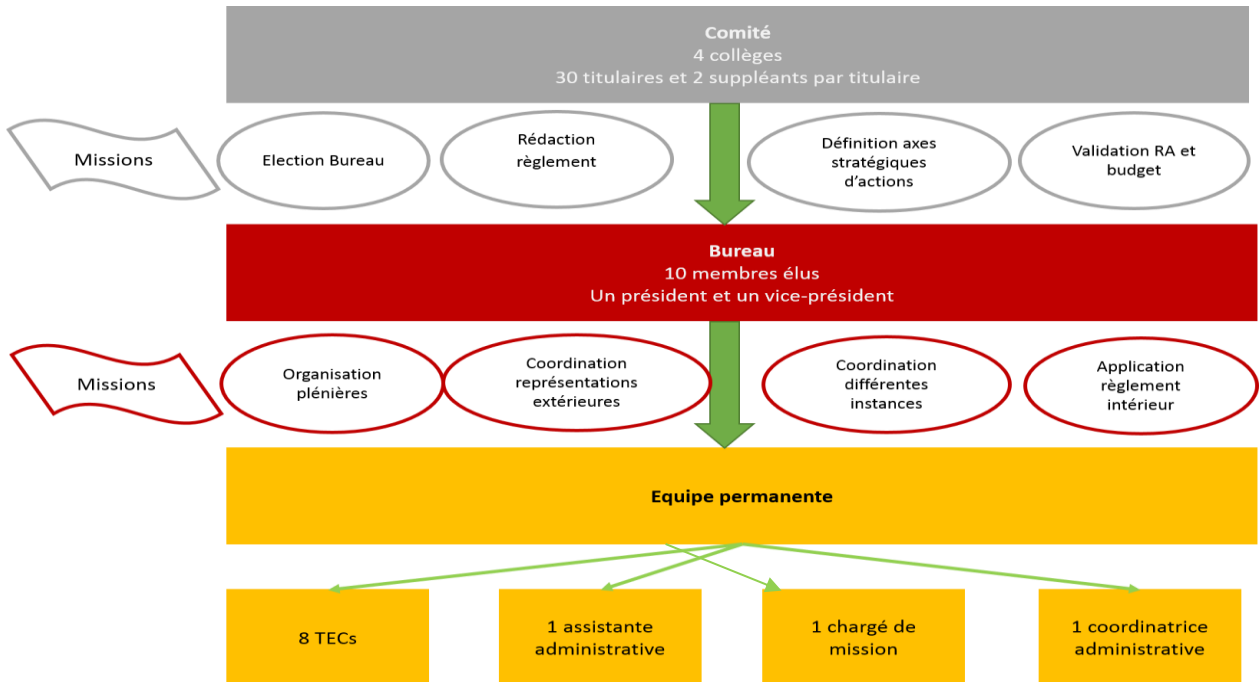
Comité
4 collèges
30 titulaires et 2 suppléants par titulaire

Missions

Election Bureau

Rédaction règlement

Définition axes stratégiques d'actions

Validation RA et budget

Bureau
10 membres élus
Un président et un vice-président

Missions

Organisation plénières

Coordination représentations extérieures

Coordination différentes instances

Application règlement intérieur

Equipe permanente

8 TECs

1 assistante administrative

1 chargé de mission

1 coordinatrice administrative